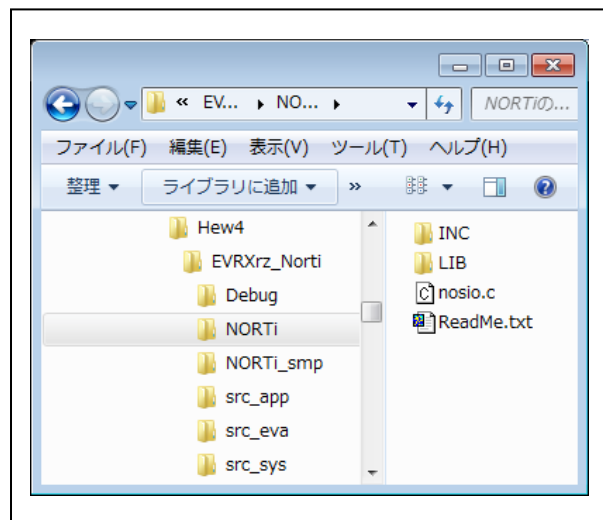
« EV... ▸ NO... ▸

NORTiの...

ファイル(F) 編集(E) 表示(V) ツール(T) ヘルプ(H)

整理 ▾ ライブラリに追加 ▾ »

Hew4
EVRXrz_Norti
Debug
NORTi
NORTi_smp
src_app
src_eva
src_sys

INC
LIB
nosio.c
ReadMe.txt